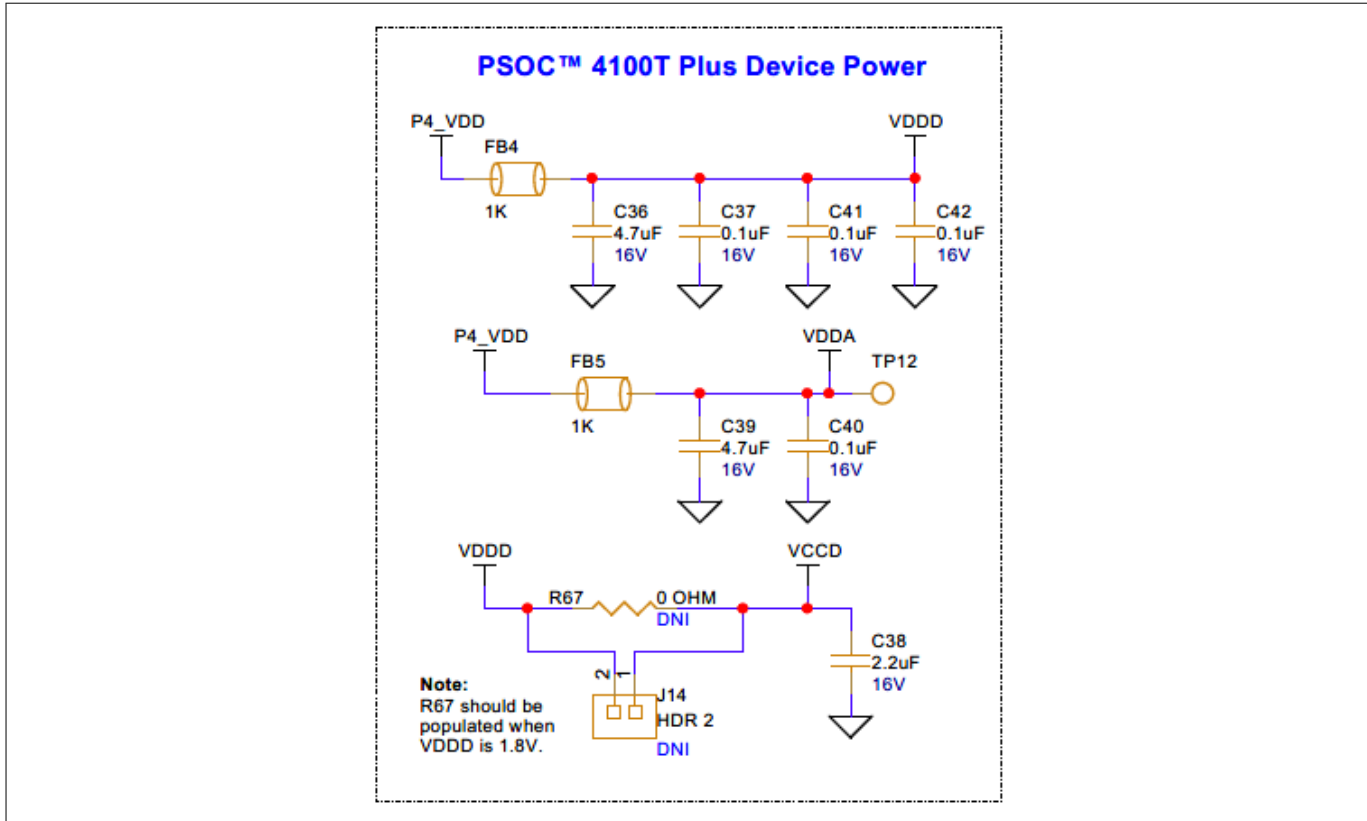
PSOC™ 4100T Plus Device Power

P4_VDD

FB4

1K

VDDD

C36
4.7uF
16V

C37
0.1uF
16V

C41
0.1uF
16V

C42
0.1uF
16V

P4_VDD

FB5

1K

VDDA

TP12

C39
4.7uF
16V

C40
0.1uF
16V

VDDD

R67

0 OHM
DNI

VCCD

C38
2.2uF
16V

2
1

J14
HDR 2
DNI

Note:
R67 should be populated when VDDD is 1.8V.